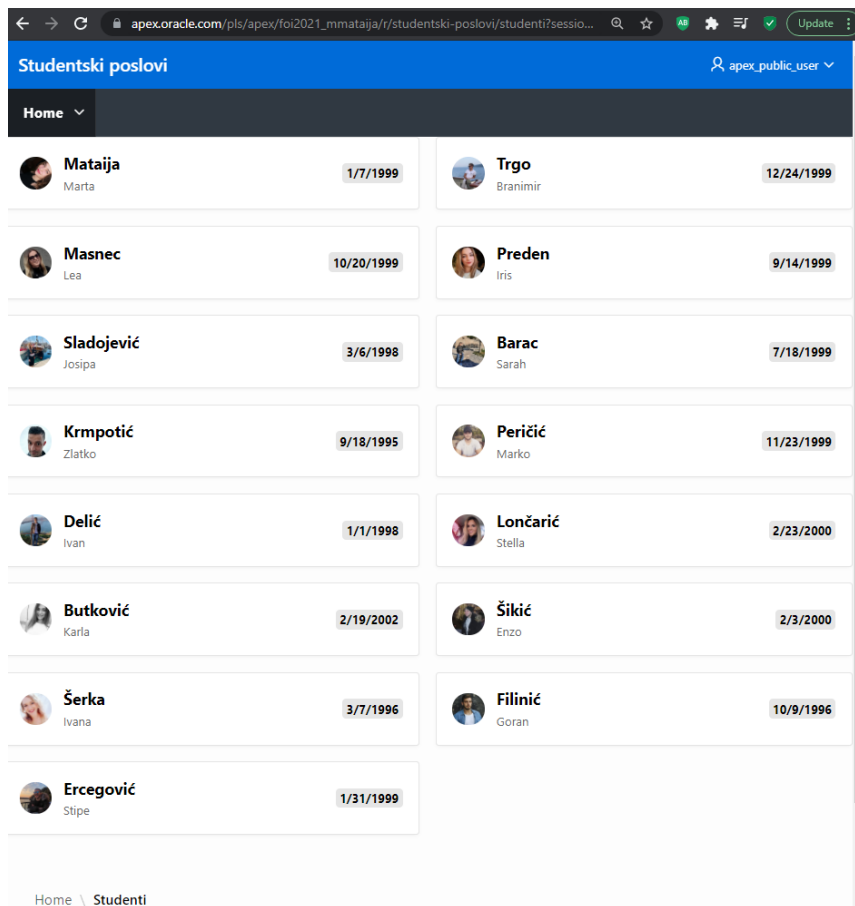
apex.oracle.com/pls/apex/foi2021_mmataija/r/studentski-poslovi/studenti?sessio...

AB

Update

Studentski poslovi

apex_public_user

Home

Mataija
Marta
1/7/1999

Trgo
Branimir
12/24/1999

Masnec
Lea
10/20/1999

Preden
Iris
9/14/1999

Sladojević
Josipa
3/6/1998

Barac
Sarah
7/18/1999

Krmpotić
Zlatko
9/18/1995

Peričić
Marko
11/23/1999

Delić
Ivan
1/1/1998

Lončarić
Stella
2/23/2000

Butković
Karla
2/19/2002

Šikić
Enzo
2/3/2000

Šerka
Ivana
3/7/1996

Filinić
Goran
10/9/1996

Ercegović
Stipe
1/31/1999

Home \ Studenti